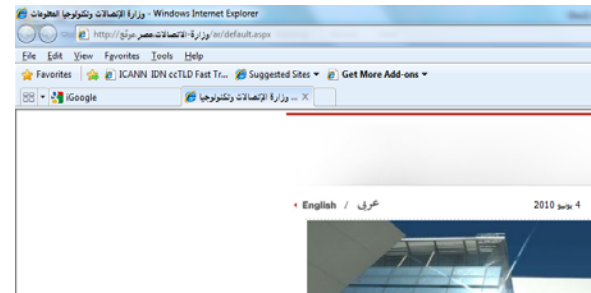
وزارة الإتصالات وتكنولوجيا المعلومات - Windows Internet Explorer
http://وزارة-الاتصالات.مصر/ar/default.aspx
File Edit View Favorites Tools Help
Favorites ICANN IDN ccTLD Fast Tr... Suggested Sites ▾ Get More Add-ons ▾
iGoogle وزارة الإتصالات وتكنولوجيا ... ×
English / عربى
4 يونيو 2010